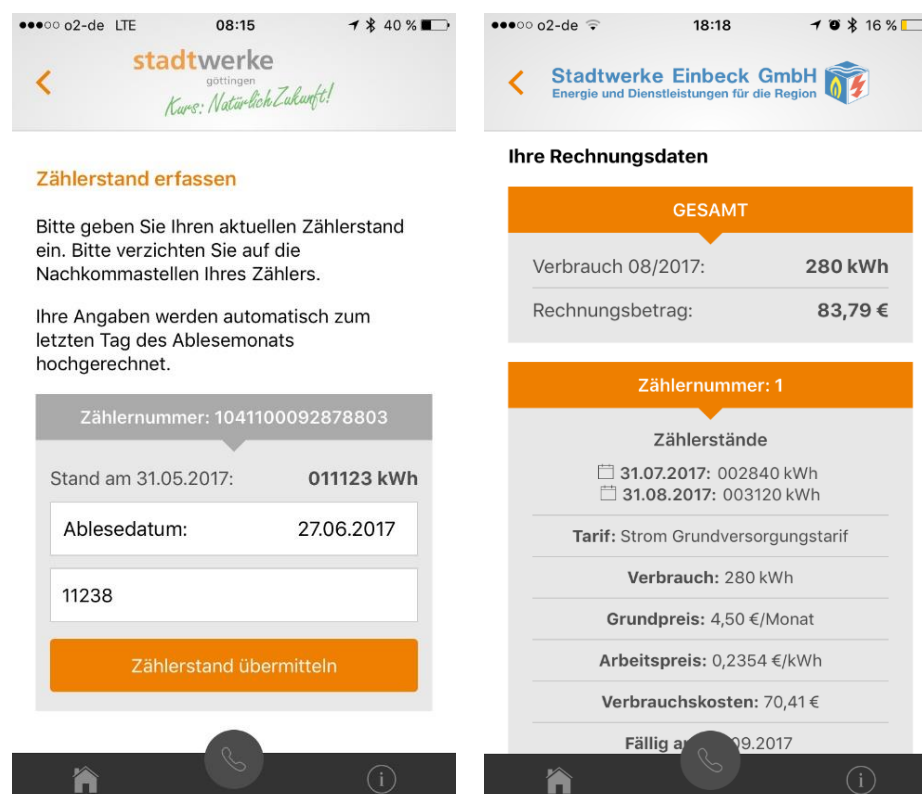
●●●○○ o2-de LTE 08:15 40 %

stadtwerke
göttingen
Kurs: NatürlichZukunft!

Zählerstand erfassen

Bitte geben Sie Ihren aktuellen Zählerstand ein. Bitte verzichten Sie auf die Nachkommastellen Ihres Zählers.

Ihre Angaben werden automatisch zum letzten Tag des Ablesemonats hochgerechnet.

Zählernummer: 1041100092878803

Stand am 31.05.2017: 011123 kWh

Ablesedatum: 27.06.2017

11238

Zählerstand übermitteln

●●●○○ o2-de 18:18 16 %

Stadtwerke Einbeck GmbH
Energie und Dienstleistungen für die Region

Ihre Rechnungsdaten

GESAMT

Verbrauch 08/2017: 280 kWh

Rechnungsbetrag: 83,79 €

Zählernummer: 1

Zählerstände

31.07.2017: 002840 kWh
31.08.2017: 003120 kWh

Tarif: Strom Grundversorgungstarif

Verbrauch: 280 kWh

Grundpreis: 4,50 €/Monat

Arbeitspreis: 0,2354 €/kWh

Verbrauchskosten: 70,41 €

Fällig a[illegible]09.2017